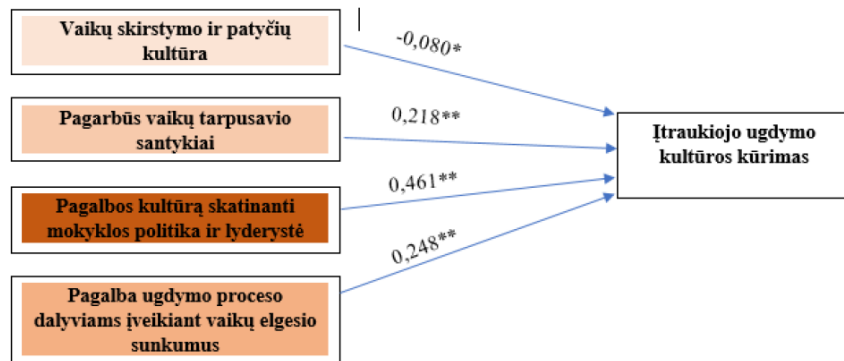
Vaikų skirstymo ir patyčių kultūra

Pagarbūs vaikų tarpusavio santykiai

Pagalbos kultūrą skatinanti mokyklos politika ir lyderystė

Pagalba ugdymo proceso dalyviams įveikiant vaikų elgesio sunkumus

-0,080*

0,218**

0,461**

0,248**

Įtraukiojo ugdymo kultūros kūrimas